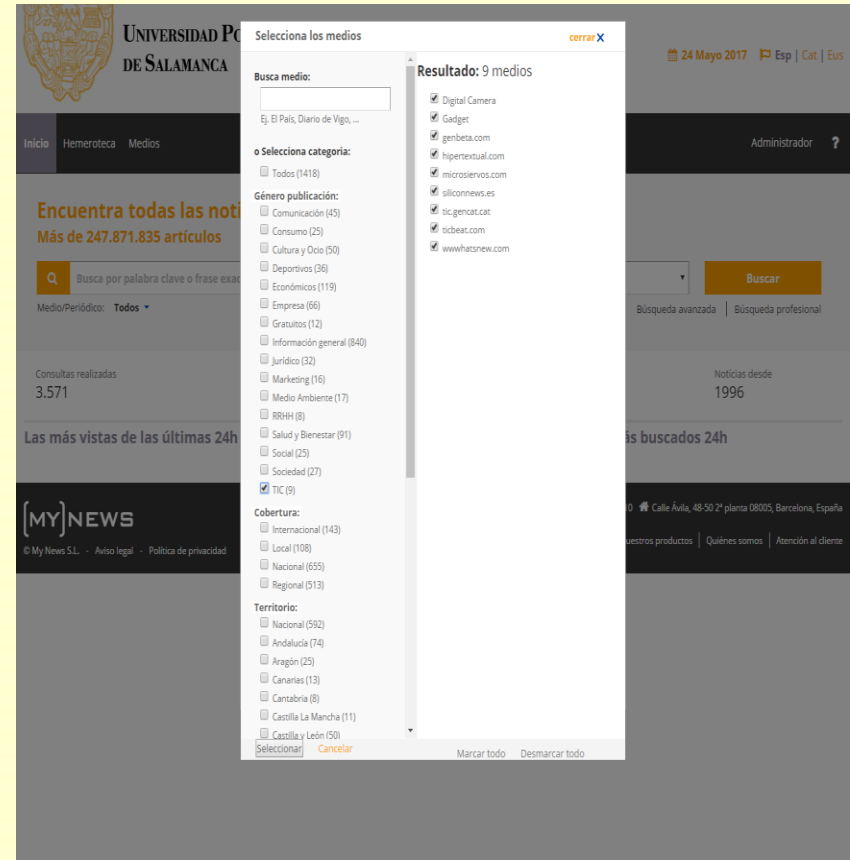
UNIVERSIDAD PO
DE SALAMANCA

Selecciona los medios
cerrar X

24 Mayo 2017 Esp | Cat | Eus

Busca medio:
Ej. El País, Diario de Vigo, ...

o Selecciona categoría:
Todos (1418)

Género publicación:
Comunicación (45)
Consumo (25)
Cultura y Ocio (50)
Deportivos (36)
Económicos (119)
Empresa (66)
Gratuitos (12)
Información general (840)
Jurídico (32)
Marketing (16)
Medio Ambiente (17)
RRHH (8)
Salud y Bienestar (91)
Social (25)
Sociedad (27)
TIC (9)

Cobertura:
Internacional (143)
Local (108)
Nacional (655)
Regional (513)

Territorio:
Nacional (592)
Andalucía (74)
Aragón (25)
Canarias (13)
Cantabria (8)
Castilla La Mancha (11)
Castilla y León (50)

Seleccionar Cancelar

Resultado: 9 medios
Digital Camera
Gadget
genbeta.com
hipertextual.com
microsiervos.com
siliconnews.es
tic.gencat.cat
ticbeat.com
wwwhatsnew.com

Marcar todo Desmarcar todo

Inicio Hemeroteca Medios
Administrador ?

Encuentra todas las noti
Más de 247.871.835 artículos

Busca por palabra clave o frase exac
Buscar
Medio/Periódico: Todos
Búsqueda avanzada | Búsqueda profesional

Consultas realizadas
3.571
Noticias desde
1996

Las más vistas de las últimas 24h
ás buscados 24h

MY NEWS
© My News S.L. - Aviso legal - Política de privacidad
0 Calle Ávila, 48-50 2ª planta 08005, Barcelona, España
uestros productos | Quiénes somos | Atención al cliente